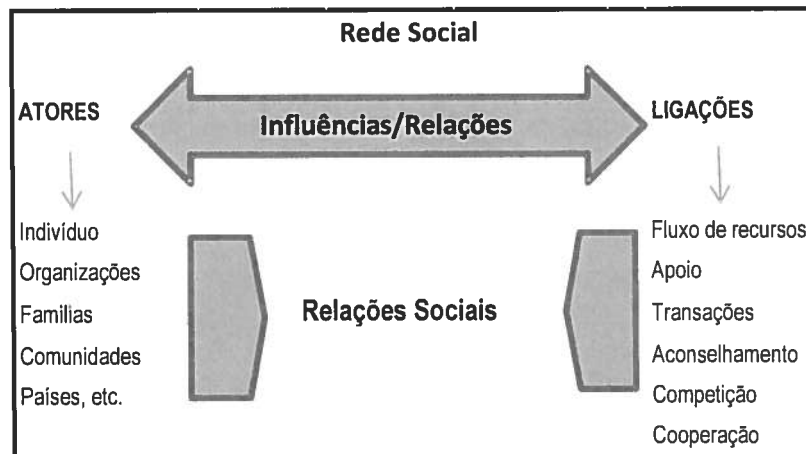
Rede Social

ATORES

Influências/Relações

LIGAÇÕES

Indivíduo
Organizações
Familias
Comunidades
Países, etc.

Relações Sociais

Fluxo de recursos
Apoio
Transações
Aconselhamento
Competição
Cooperação